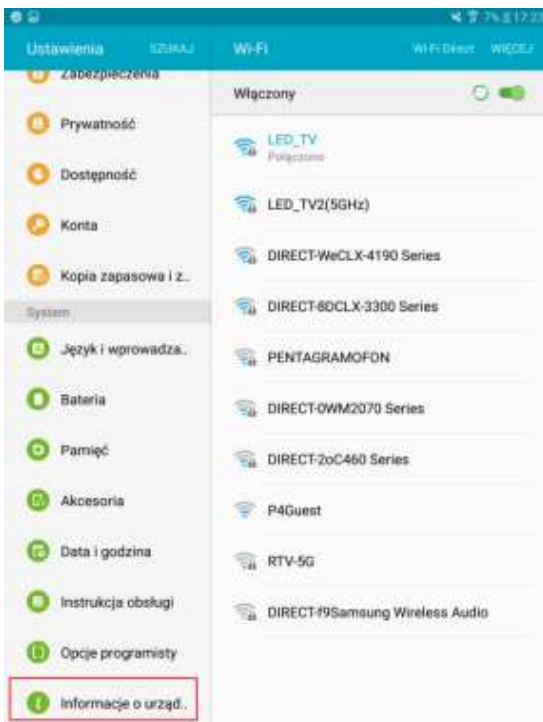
7% 17:23

Ustawienia SZUKAJ

Zabezpieczenia

Prywatność

Dostępność

Konta

Kopia zapasowa i z..

System

Język i wprowadza..

Bateria

Pamięć

Akcesoria

Data i godzina

Instrukcja obsługi

Opcje programisty

Informacje o urząd..

Wi-Fi Wi-Fi Direct WIĘCEJ

Włączony

LED_TV
Połączono

LED_TV2(5GHz)

DIRECT-WeCLX-4190 Series

DIRECT-6DCLX-3300 Series

PENTAGRAMOFON

DIRECT-0WM2070 Series

DIRECT-2oC460 Series

P4Guest

RTV-5G

DIRECT-f9Samsung Wireless Audio